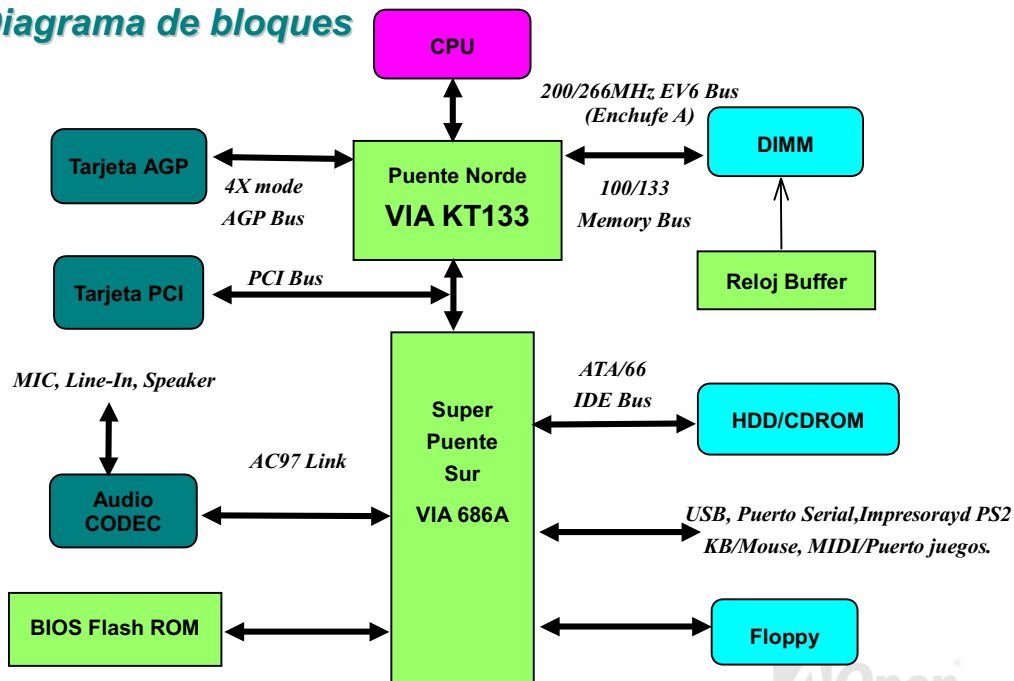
Diagrama de bloques

CPU

200/266MHz EV6 Bus
(Enchufe A)

Tarjeta AGP

4X mode
AGP Bus

Puente Norde
VIA KT133

100/133
Memory Bus

DIMM

Reloj Buffer

Tarjeta PCI

PCI Bus

MIC, Line-In, Speaker

Super
Puente
Sur
VIA 686A

ATA/66
IDE Bus

HDD/CDROM

AC97 Link

Audio
CODEC

USB, Puerto Serial,Impresorayd PS2
KB/Mouse, MIDI/Puerto juegos.

BIOS Flash ROM

Floppy

AOpen